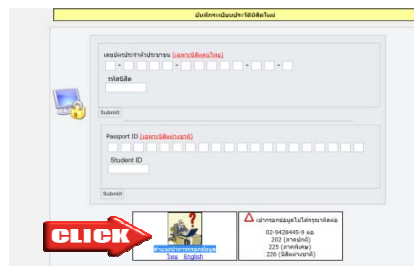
บันทึกทะเบียนประวัตินิสิตใหม่

เลขบัตรประจำตัวประชาชน (เฉพาะนิสิตคนไทย)
- - - -
รหัสนิสิต
Submit

Passport ID (เฉพาะนิสิตต่างชาติ)
Student ID
Submit

CLICK
คำแนะนำการกรอกข้อมูล
Thai English

เปิดกรอกข้อมูลไม่ได้กรุณาติดต่อ
02-9428445-9 ต่อ
202 (ภาคปกติ)
225 (ภาคพิเศษ)
226 (นิสิตต่างชาติ)